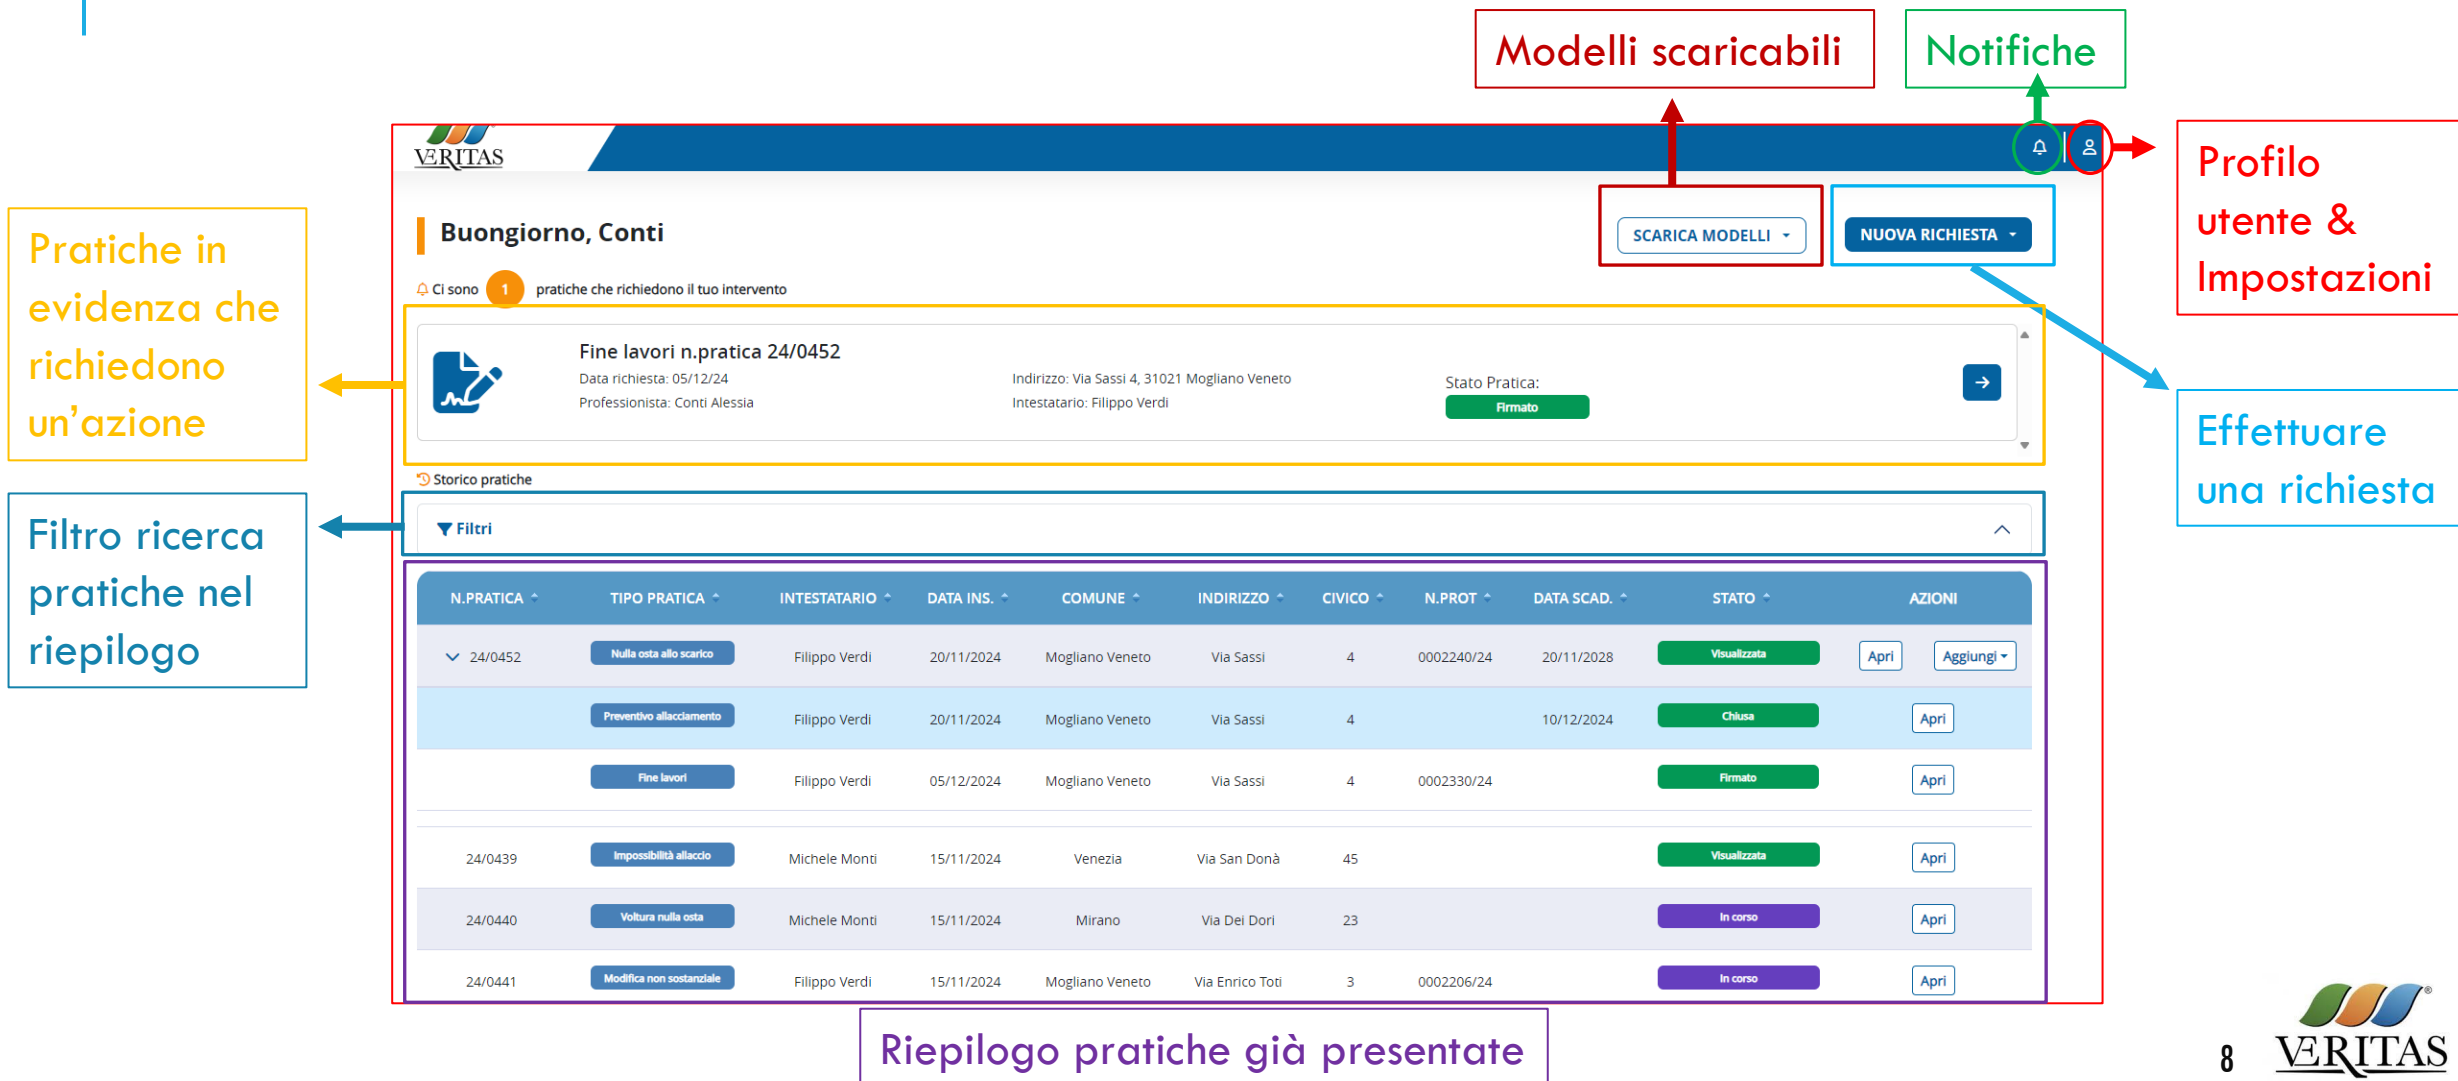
Modelli scaricabili

Notifiche

VERITAS

Profilo utente & Impostazioni

Buongiorno, Conti

SCARICA MODELLI

NUOVA RICHIESTA

Pratiche in evidenza che richiedono un'azione

Ci sono 1 pratiche che richiedono il tuo intervento

Fine lavori n.pratica 24/0452
Data richiesta: 05/12/24
Professionista: Conti Alessia

Indirizzo: Via Sassi 4, 31021 Mogliano Veneto
Intestatario: Filippo Verdi

Stato Pratica:
Firmato

Effettuare una richiesta

Storico pratiche

Filtro ricerca pratiche nel riepilogo

Filtri

| N.PRATICA | TIPO PRATICA | INTESTATARIO | DATA INS. | COMUNE | INDIRIZZO | CIVICO | N.PROT | DATA SCAD. | STATO | AZIONI |
|---|---|---|---|---|---|---|---|---|---|---|
| 24/0452 | Nulla osta allo scarico | Filippo Verdi | 20/11/2024 | Mogliano Veneto | Via Sassi | 4 | 0002240/24 | 20/11/2028 | Visualizzata | Apri Aggiungi |
| | Preventivo allacciamento | Filippo Verdi | 20/11/2024 | Mogliano Veneto | Via Sassi | 4 | | 10/12/2024 | Chiusa | Apri |
| | Fine lavori | Filippo Verdi | 05/12/2024 | Mogliano Veneto | Via Sassi | 4 | 0002330/24 | | Firmato | Apri |
| 24/0439 | Impossibilità allaccio | Michele Monti | 15/11/2024 | Venezia | Via San Donà | 45 | | | Visualizzata | Apri |
| 24/0440 | Voltura nulla osta | Michele Monti | 15/11/2024 | Mirano | Via Dei Dori | 23 | | | In corso | Apri |
| 24/0441 | Modifica non sostanziale | Filippo Verdi | 15/11/2024 | Mogliano Veneto | Via Enrico Toti | 3 | 0002206/24 | | In corso | Apri |

Riepilogo pratiche già presentate

8

VERITAS